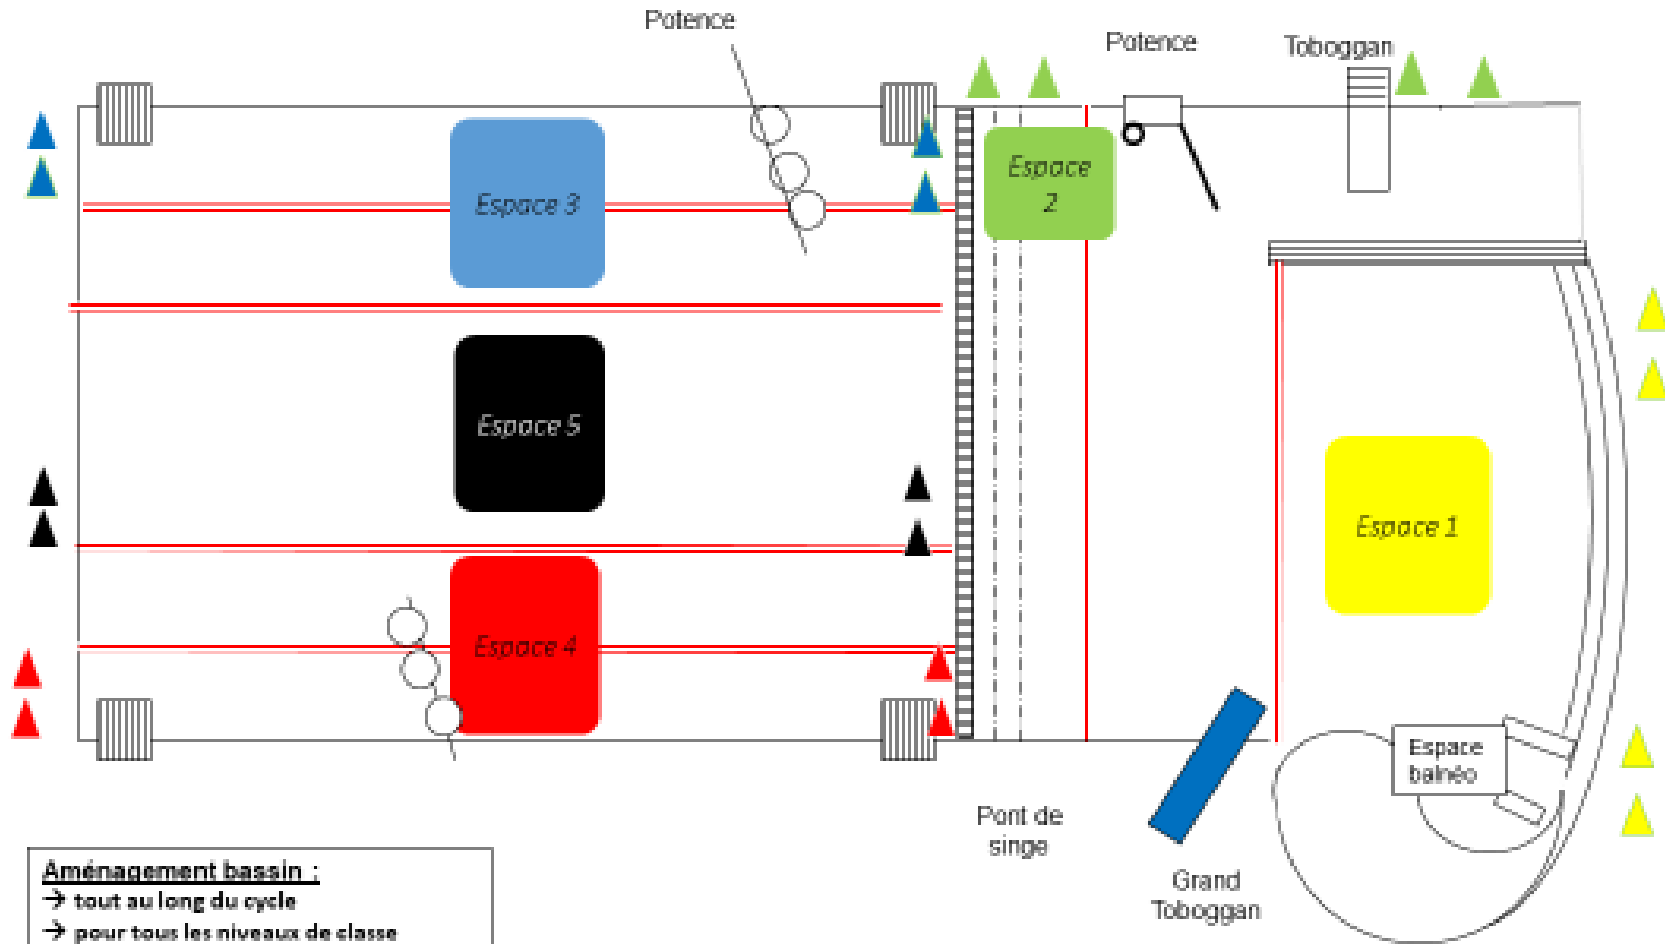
Potence

Potence

Toboggan

Espace 3

Espace 2

Espace 5

Espace 1

Espace 4

Espace balnéo

Pont de singe

Grand Toboggan

Aménagement bassin :
→ tout au long du cycle
→ pour tous les niveaux de classe